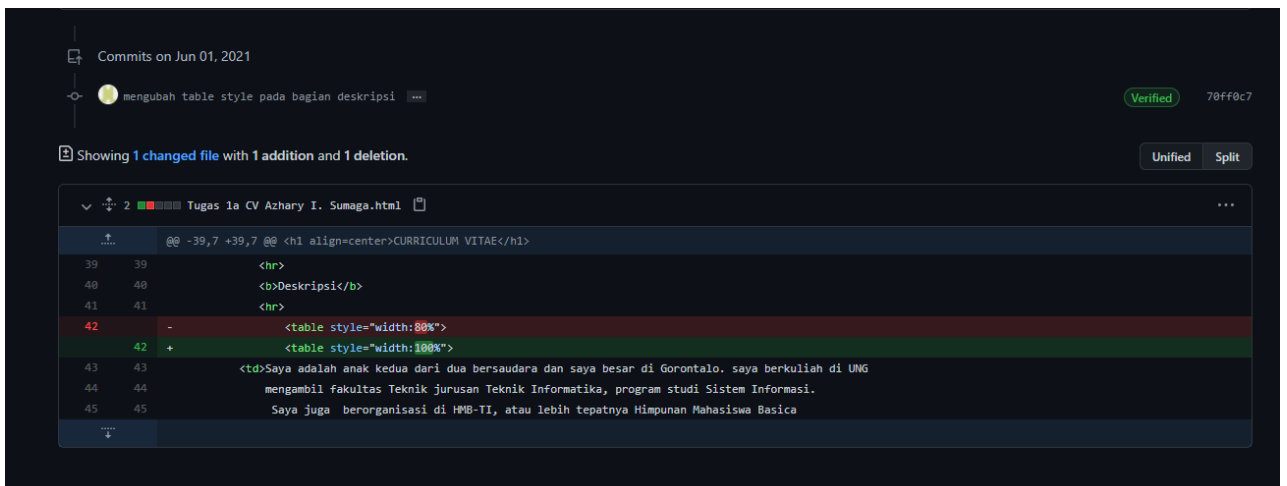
Commits on Jun 01, 2021

mengubah table style pada bagian deskripsi ...

Verified 70ff0c7

Showing 1 changed file with 1 addition and 1 deletion.

Unified Split

2 Tugas 1a CV Azhary I. Sumaga.html

...

@@ -39,7 +39,7 @@ <h1 align=center>CURRICULUM VITAE</h1>

| | | |
|---|---|---|
| 39 | 39 | <hr> |
| 40 | 40 | <b>Deskripsi</b> |
| 41 | 41 | <hr> |
| 42 | | - <table style="width:80%"> |
| | 42 | + <table style="width:100%"> |
| 43 | 43 | <td>Saya adalah anak kedua dari dua bersaudara dan saya besar di Gorontalo. saya berkuliah di UNG |
| 44 | 44 | mengambil fakultas Teknik jurusan Teknik Informatika, program studi Sistem Informasi. |
| 45 | 45 | Saya juga berorganisasi di HMB-TI, atau lebih tepatnya Himpunan Mahasiswa Basica |